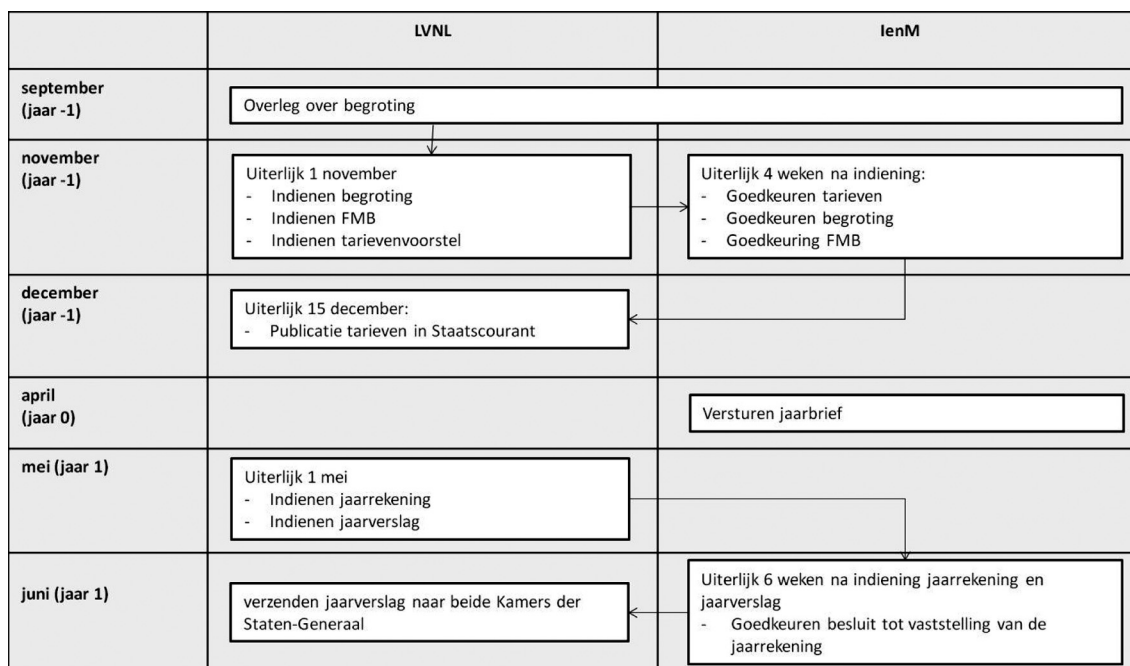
| | LVNL | IenM |
|---|---|---|
| september (jaar -1) | Overleg over begroting | |
| november (jaar -1) | Uiterlijk 1 november<br>- Indienen begroting<br>- Indienen FMB<br>- Indienen tarievenvoorstel | Uiterlijk 4 weken na indiening:<br>- Goedkeuren tarieven<br>- Goedkeuren begroting<br>- Goedkeuring FMB |
| december (jaar -1) | Uiterlijk 15 december:<br>- Publicatie tarieven in Staatscourant | |
| april (jaar 0) | | Versturen jaarbrief |
| mei (jaar 1) | Uiterlijk 1 mei<br>- Indienen jaarrekening<br>- Indienen jaarverslag | |
| juni (jaar 1) | verzenden jaarverslag naar beide Kamers der Staten-Generaal | Uiterlijk 6 weken na indiening jaarrekening en jaarverslag<br>- Goedkeuren besluit tot vaststelling van de jaarrekening |